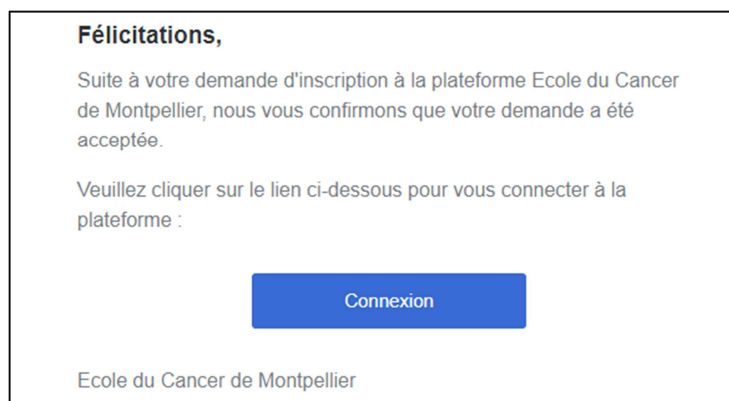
Félicitations,

Suite à votre demande d'inscription à la plateforme Ecole du Cancer de Montpellier, nous vous confirmons que votre demande a été acceptée.

Veuillez cliquer sur le lien ci-dessous pour vous connecter à la plateforme :

Connexion

Ecole du Cancer de Montpellier